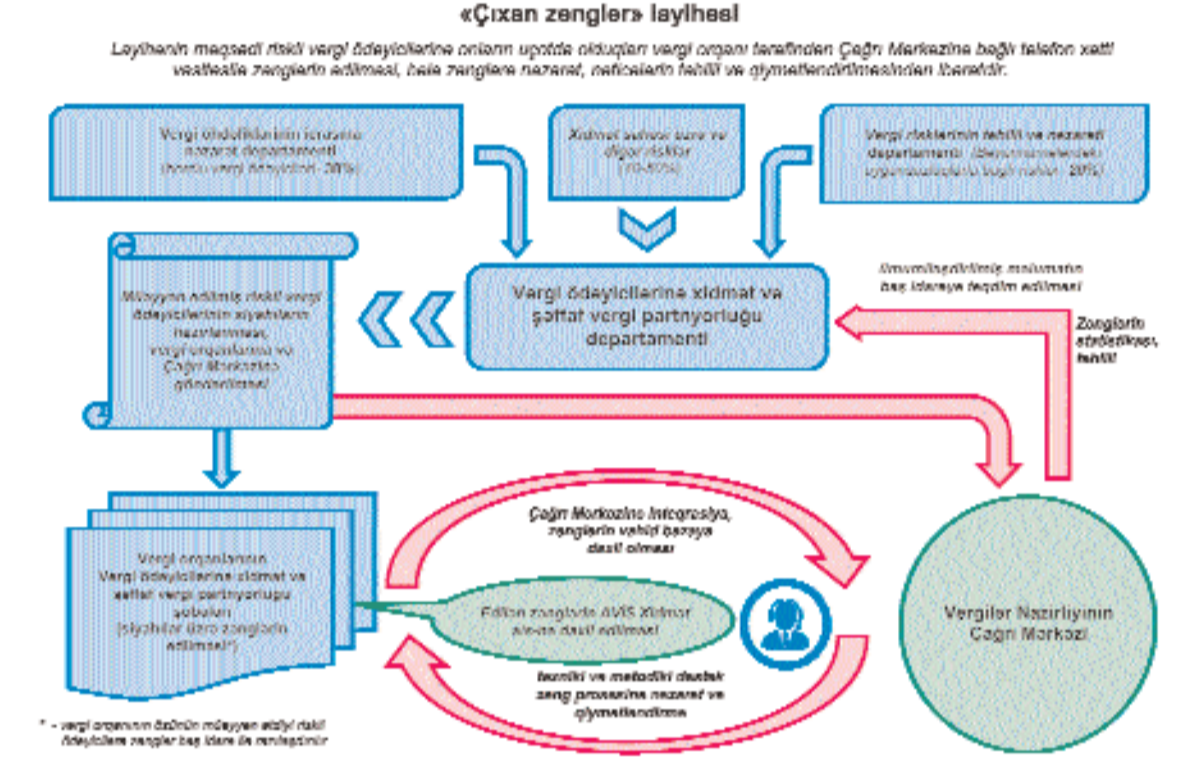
«Çıxan zənglər» layihəsi

Layihənin məqsədi riskli vergi ödəyicilərinə onların uçotda olduqları vergi orqanı tərəfindən Çağrı Mərkəzinə bağlı telefon xətti vasitəsilə zənglərin edilməsi, belə zənglərə nəzarət, nəticələrin təhlili və qiymətləndirilməsindən ibarətdir.

Vergi ödəyicilərinin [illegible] nəzarət departamenti ([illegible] vergi ödəyiciləri - 20%)

Xidmət sahəsi üzrə və digər risklər ([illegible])

Vergi risklərinin təhlili və nəzarəti departamenti ([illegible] bağlı riskler - 20%)

Vergi ödəyicilərinə xidmət və şəffaf vergi partnyorluğu departamenti

Ümumiləşdirilmiş məlumatın baş idarəyə təqdim edilməsi

Zənglərin statistikası, təhlili

Müəyyən edilmiş riskli vergi ödəyicilərinin siyahıların hazırlanması, vergi orqanlarına və Çağrı Mərkəzinə göndərilməsi

Vergi orqanlarının Vergi ödəyicilərinə xidmət və şəffaf vergi partnyorluğu şöbələri (siyahılar üzrə zənglərin edilməsi*)

Çağrı Mərkəzinə inteqrasiya, zənglərin vahid bazaya daxil olması

Edilən zənglərin AVİS Xidmət sis-nə daxil edilməsi

Texniki və metodiki dəstək zəng prosesinə nəzarət və qiymətləndirmə

Vergilər Nazirliyinin Çağrı Mərkəzi

* - vergi orqanının özünün müəyyən etdiyi riskli ödəyicilərə zənglər baş idarə ilə razılaşdırılır